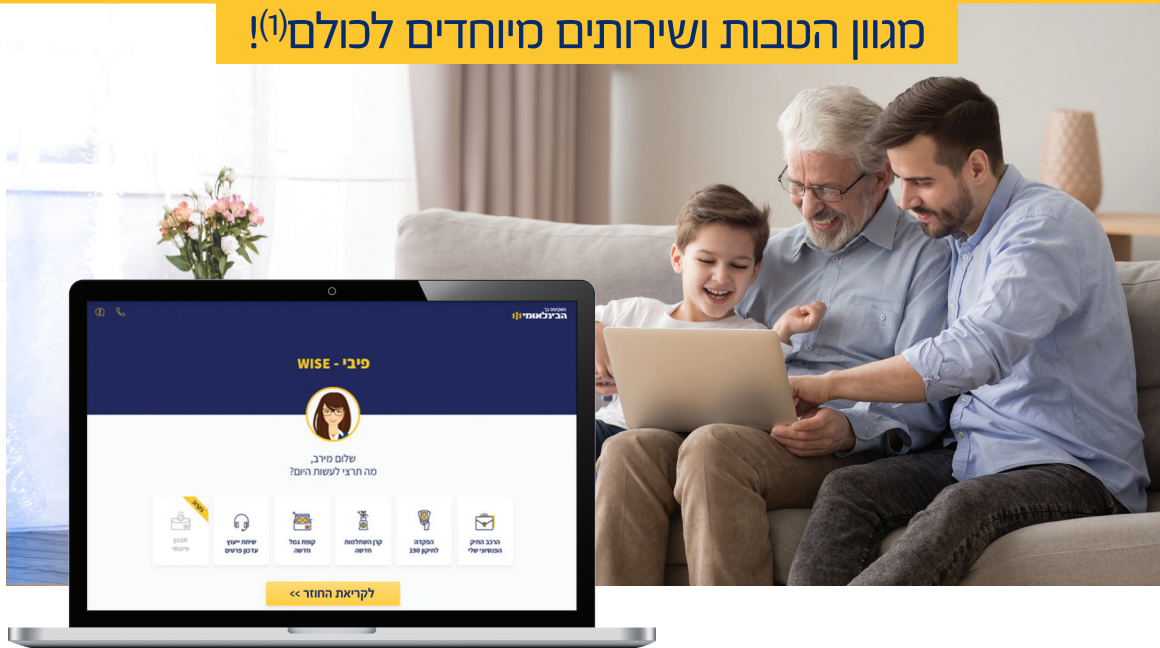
מגוון הטבות ושירותים מיוחדים לכולם⁽¹⁾!

הבינלאומי

פיבי - WISE

שלום מירב,
מה תרצי לעשות היום?

הרכב התיק הפנסיוני שלי

הפקדה לתיקון 190

קרן השתלמות חדשה

קופת גמל חדשה

שיחת ייעוץ עדכון פרטים

תכנון פיננסי

לקריאת החוזר >>